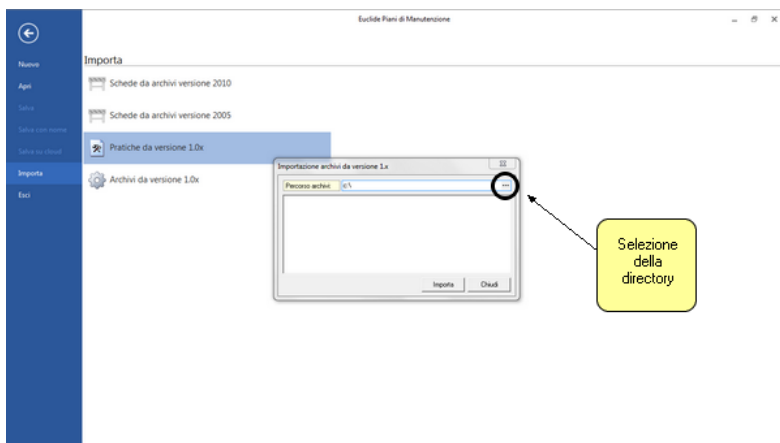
Euclide Piani di Manutenzione

Nuovo
Apri
Salva
Salva con nome
Salva su cloud
Importa
Esci

Importa

Schede da archivi versione 2010

Schede da archivi versione 2005

Pratiche da versione 1.0x

Archivi da versione 1.0x

Importazione archivi da versione 1.x

Percorso archivi: c:\

...

Importa

Chiudi

Selezione della directory